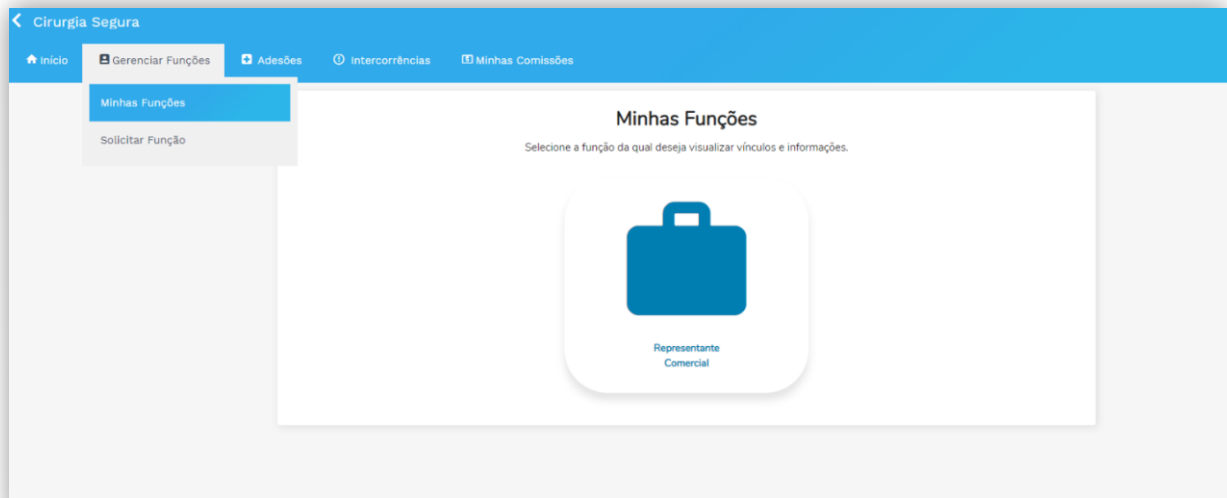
Cirurgia Segura

Início
Gerenciar Funções
Adesões
Intercorrências
Minhas Comissões

Minhas Funções
Solicitar Função

Minhas Funções

Selecione a função da qual deseja visualizar vínculos e informações.

Representante Comercial